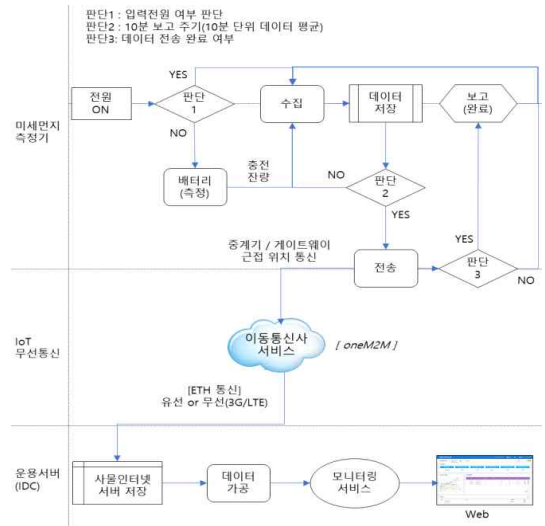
판단1 : 입력전원 여부 판단
판단2 : 10분 보고 주기(10분 단위 데이터 평균)
판단3: 데이터 전송 완료 여부

미세먼지 측정기

YES

전원 ON

판단 1

수집

데이터 저장

보고 (완료)

NO

충전 잔량

배터리 (측정)

NO

판단 2

YES

중계기 / 게이트웨이 근접 위치 통신

전송

YES

판단 3

NO

IoT 무선통신

이동통신사 서비스

[ oneM2M ]

[ETH 통신]
유선 or 무선(3G/LTE)

운용서버 (IDC)

사물인터넷 서버 저장

데이터 가공

모니터링 서비스

Web